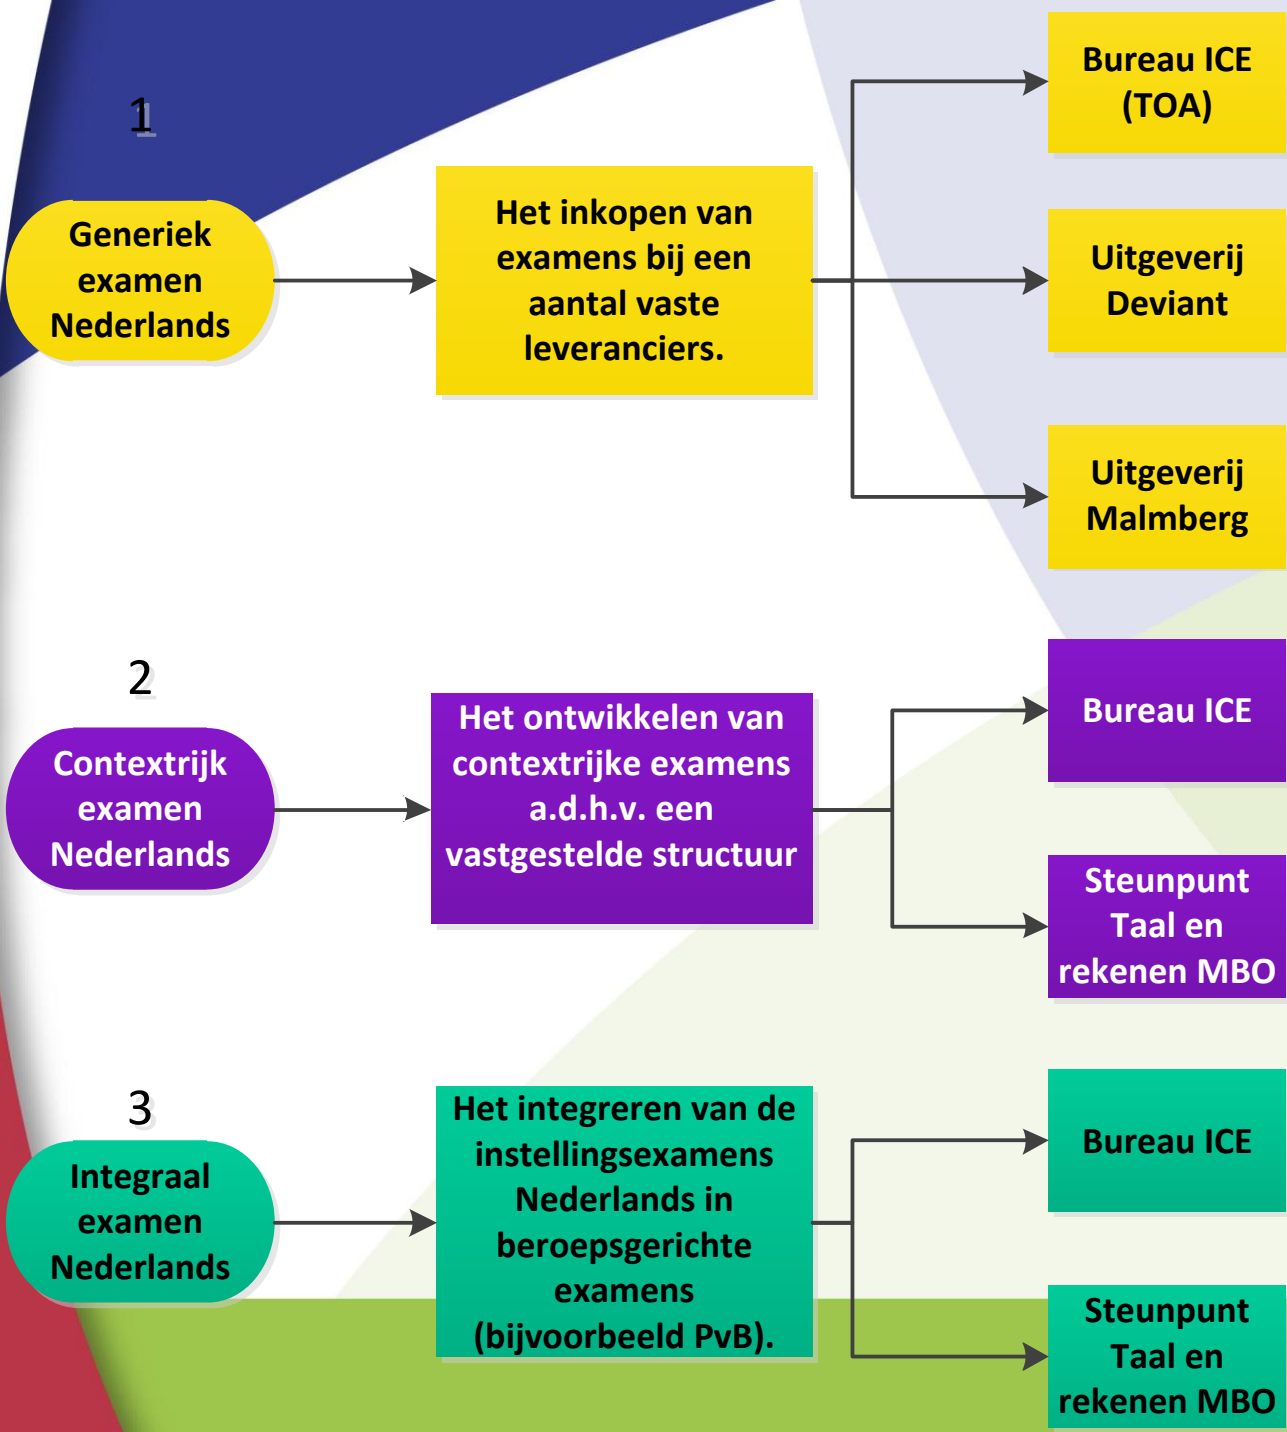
1

Generiek examen Nederlands

Het inkopen van examens bij een aantal vaste leveranciers.

Bureau ICE (TOA)

Uitgeverij Deviant

Uitgeverij Malmberg

2

Contextrijk examen Nederlands

Het ontwikkelen van contextrijke examens a.d.h.v. een vastgestelde structuur

Bureau ICE

Steunpunt Taal en rekenen MBO

3

Integraal examen Nederlands

Het integreren van de instellingsexamens Nederlands in beroepsgerichte examens (bijvoorbeeld PvB).

Bureau ICE

Steunpunt Taal en rekenen MBO